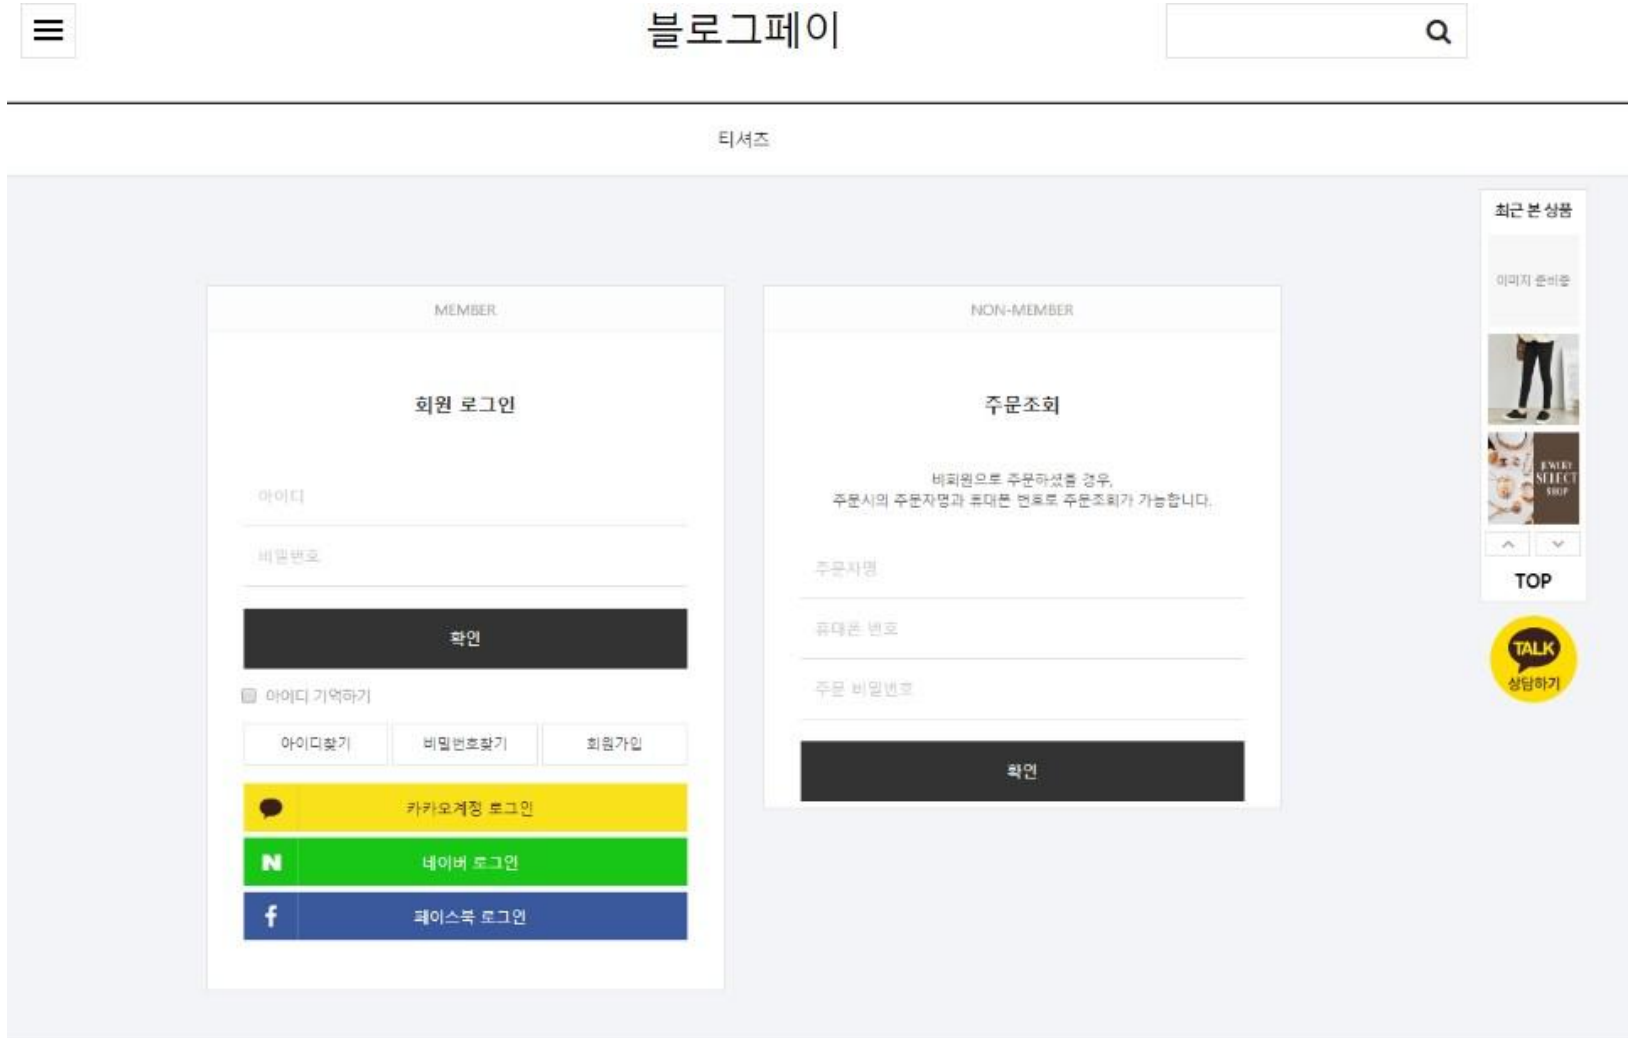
블로그페이

티셔츠

MEMBER

회원 로그인

아이디

비밀번호

확인

아이디 기억하기

아이디찾기 | 비밀번호찾기 | 회원가입

카카오계정 로그인

네이버 로그인

페이스북 로그인

NON-MEMBER

주문조회

비회원으로 주문하셨을 경우,
주문시의 주문자명과 휴대폰 번호로 주문조회가 가능합니다.

주문자명

휴대폰 번호

주문 비밀번호

확인

최근 본 상품

이미지 준비중

JEWELRY SELECT SHOP

TOP

TALK
상담하기